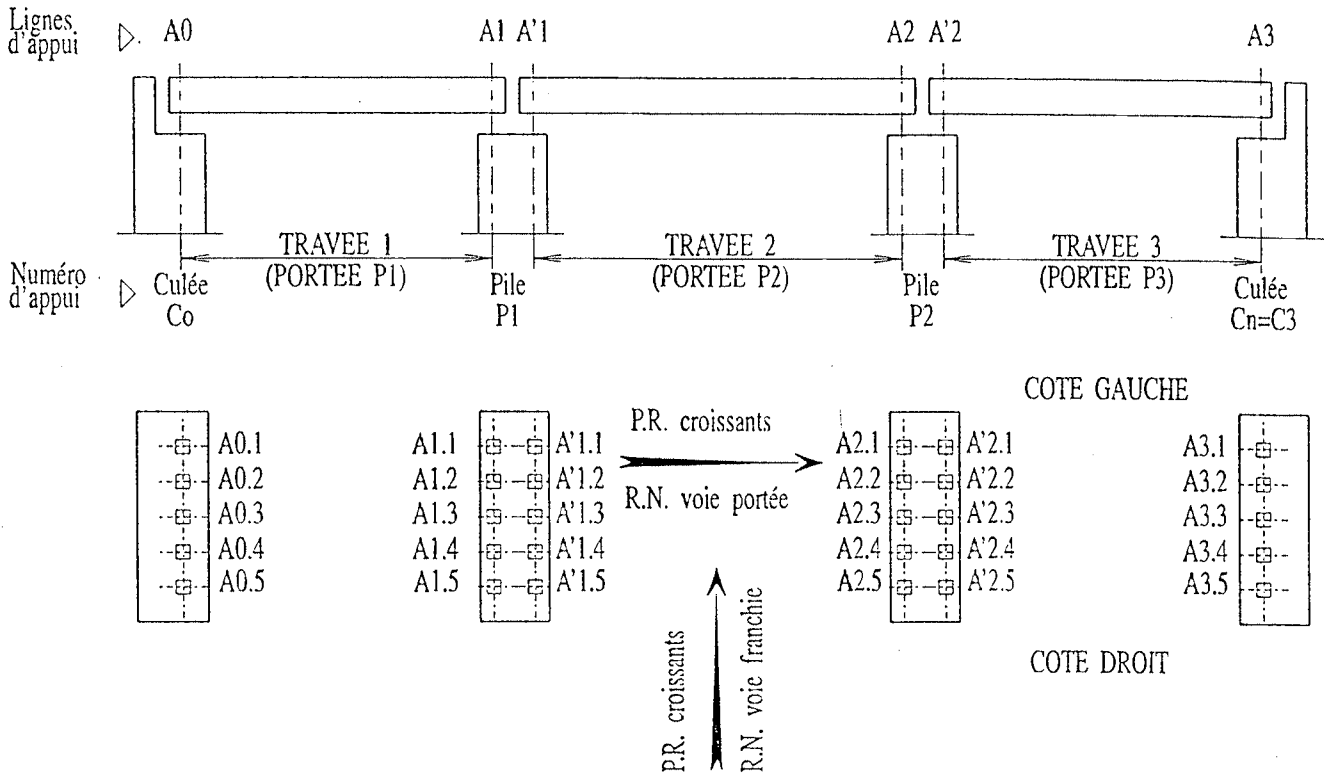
Lignes d'appui ▷ A0

A1 A'1

A2 A'2

A3

TRAVEE 1 (PORTEE P1)

TRAVEE 2 (PORTEE P2)

TRAVEE 3 (PORTEE P3)

Numéro d'appui ▷ Culée Co

Pile P1

Pile P2

Culée Cn=C3

COTE GAUCHE

A0.1
A0.2
A0.3
A0.4
A0.5

A1.1 A'1.1
A1.2 A'1.2
A1.3 A'1.3
A1.4 A'1.4
A1.5 A'1.5

P.R. croissants

R.N. voie portée

A2.1 A'2.1
A2.2 A'2.2
A2.3 A'2.3
A2.4 A'2.4
A2.5 A'2.5

A3.1
A3.2
A3.3
A3.4
A3.5

P.R. croissants

R.N. voie franchie

COTE DROIT